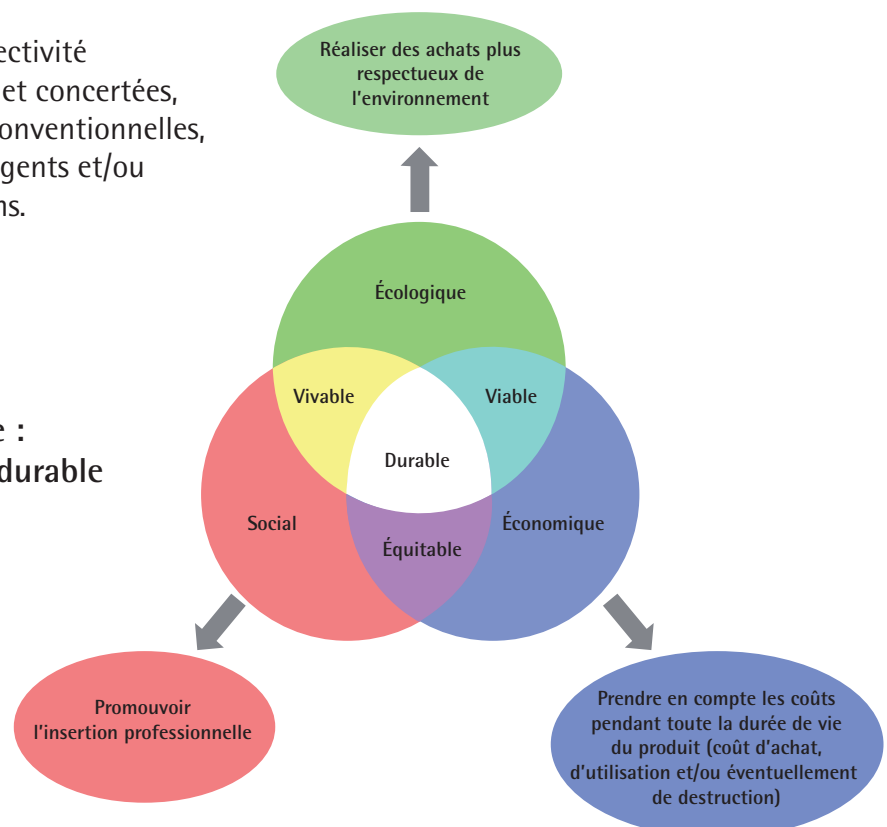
ectivité
et concertées,
onventionnelles,
gents et/ou
ns.

e :
durable

Réaliser des achats plus respectueux de l'environnement

Écologique

Vivable

Viable

Durable

Social

Équitable

Économique

Promouvoir l'insertion professionnelle

Prendre en compte les coûts pendant toute la durée de vie du produit (coût d'achat, d'utilisation et/ou éventuellement de destruction)